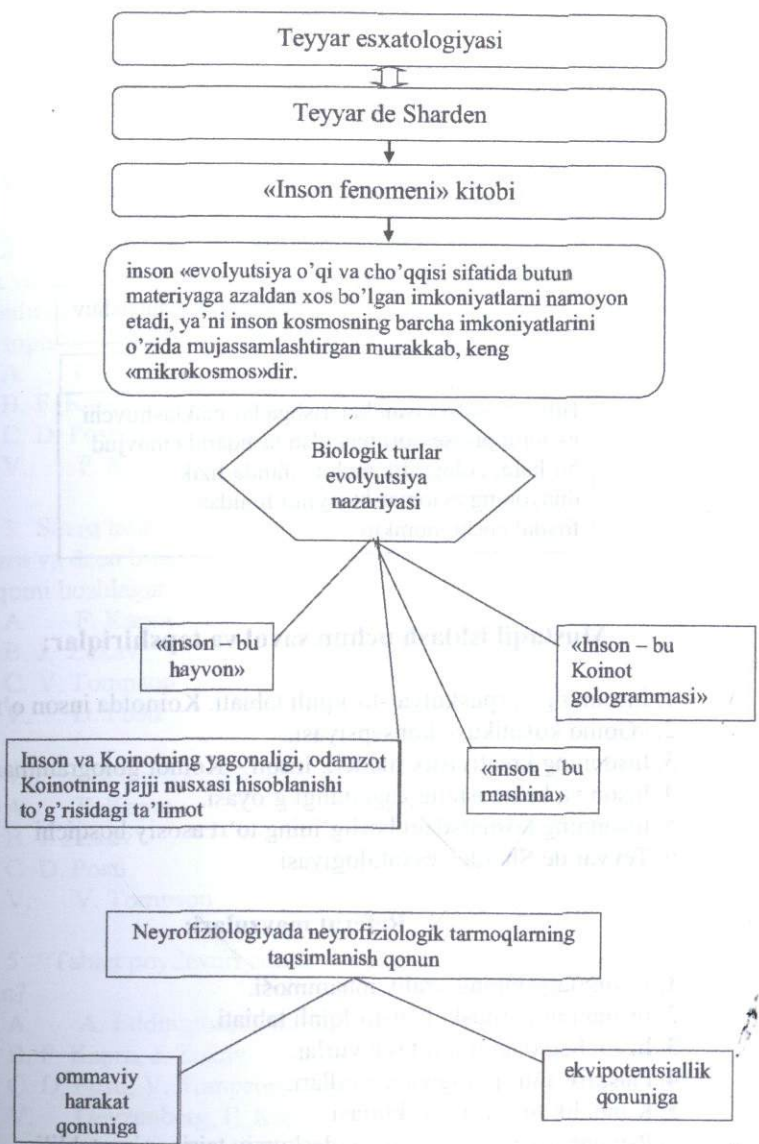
Teyyar esxatologiyasi

Teyyar de Sharden

«Inson fenomeni» kitobi

inson «evolyutsiya o'qi va cho'qqisi sifatida butun materiyaga azaldan xos bo'lgan imkoniyatlarni namoyon etadi, ya'ni inson kosmosning barcha imkoniyatlarini o'zida mujassamlashtirgan murakkab, keng «mikrokosmos»dir.

Biologik turlar evolyutsiya nazariyasi

«inson – bu hayvon»

«Inson – bu Koinot gologrammasi»

Inson va Koinotning yagonaligi, odamzot Koinotning jajji nusxasi hisoblanishi to'g'risidagi ta'limot

«inson – bu mashina»

Neyrofiziologiyada neyrofiziologik tarmoqlarning taqsimlanish qonun

ommaviy harakat qonuniga

ekvipotentsiallik qonuniga